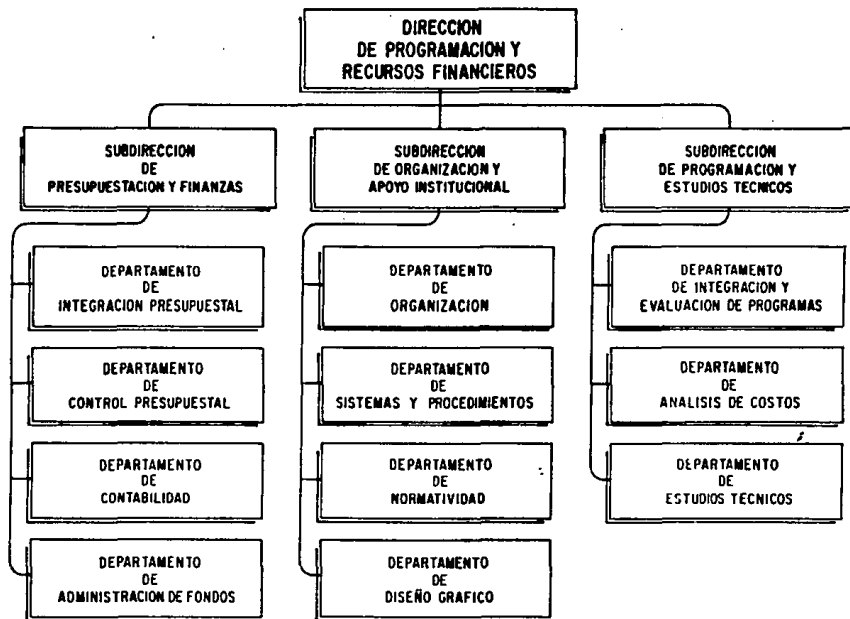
DIRECCION
DE PROGRAMACION Y
RECURSOS FINANCIEROS

SUBDIRECCION
DE
PRESUPUESTACION Y FINANZAS

DEPARTAMENTO
DE
INTEGRACION PRESUPUESTAL

DEPARTAMENTO
DE
CONTROL PRESUPUESTAL

DEPARTAMENTO
DE
CONTABILIDAD

DEPARTAMENTO
DE
ADMINISTRACION DE FONDOS

SUBDIRECCION
DE ORGANIZACION Y
APOYO INSTITUCIONAL

DEPARTAMENTO
DE
ORGANIZACION

DEPARTAMENTO
DE
SISTEMAS Y PROCEDIMIENTOS

DEPARTAMENTO
DE
NORMATIVIDAD

DEPARTAMENTO
DE
DISEÑO GRAFICO

SUBDIRECCION
DE PROGRAMACION Y
ESTUDIOS TECNICOS

DEPARTAMENTO
DE INTEGRACION Y
EVALUACION DE PROGRAMAS

DEPARTAMENTO
DE
ANALISIS DE COSTOS

DEPARTAMENTO
DE
ESTUDIOS TECNICOS